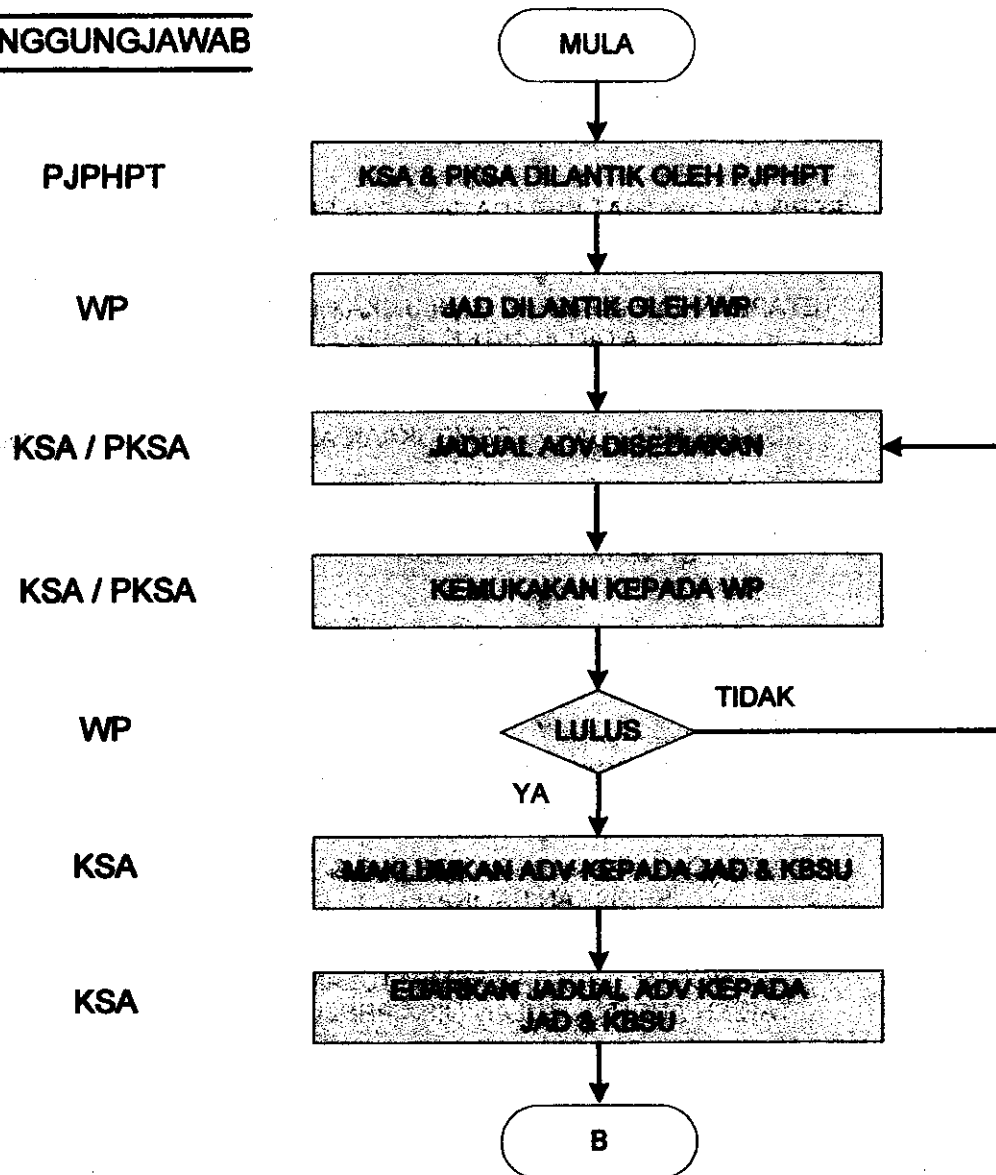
NGGUNGJAWAB

MULA

PJPHPT

KSA & PKSA DILANTIK OLEH PJPHPT

WP

JAD DILANTIK OLEH WP

KSA / PKSA

JADUAL ADV DISEDIAKAN

KSA / PKSA

KEMUKAKAN KEPADA WP

WP

LULUS

TIDAK

YA

KSA

MAKLUMKAN ADV KEPADA JAD & KBSU

KSA

EDARKAN JADUAL ADV KEPADA JAD & KBSU

B